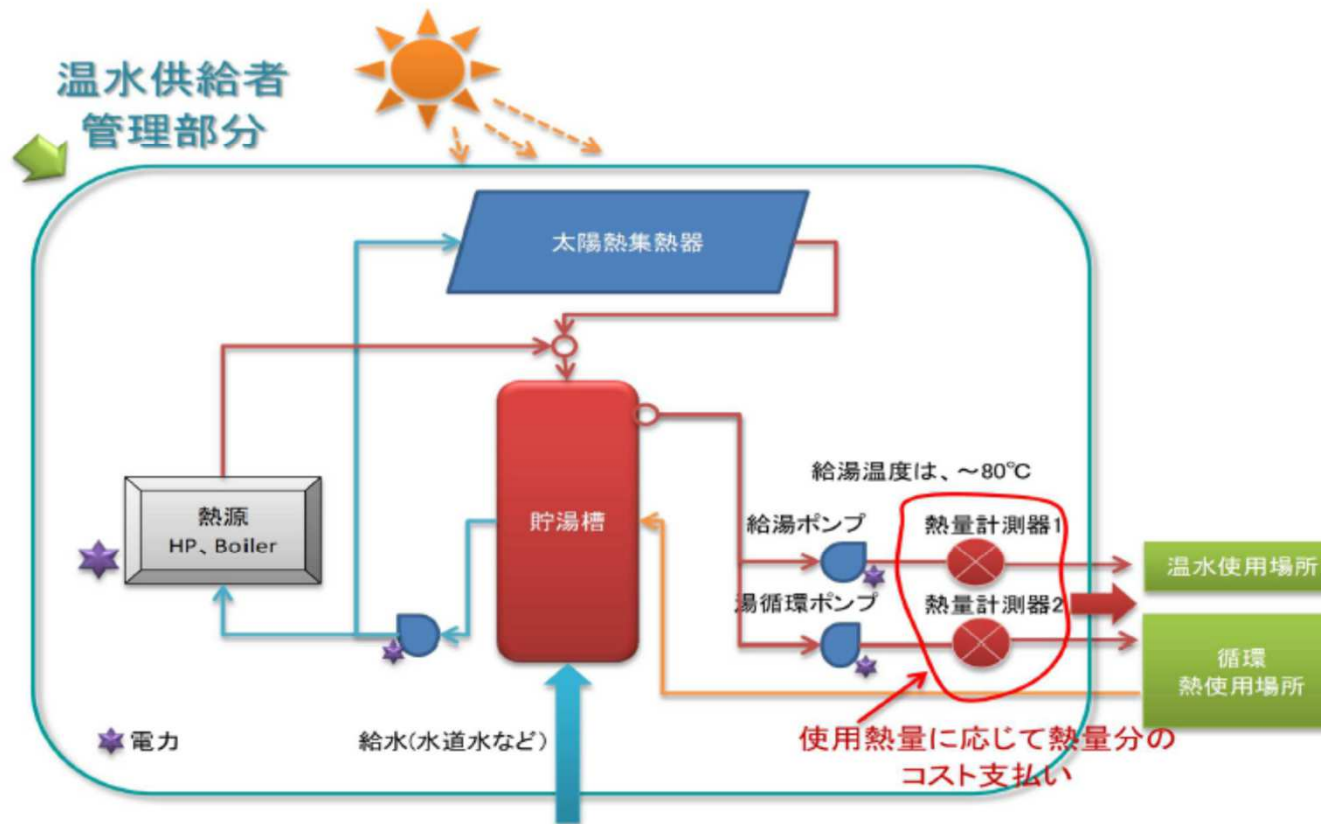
温水供給者
管理部分

太陽熱集熱器

熱源
HP、Boiler

貯湯槽

給湯温度は、～80℃

給湯ポンプ

熱量計測器1

温水使用場所

湯循環ポンプ

熱量計測器2

循環
熱使用場所

電力

給水(水道水など)

使用熱量に応じて熱量分の
コスト支払い